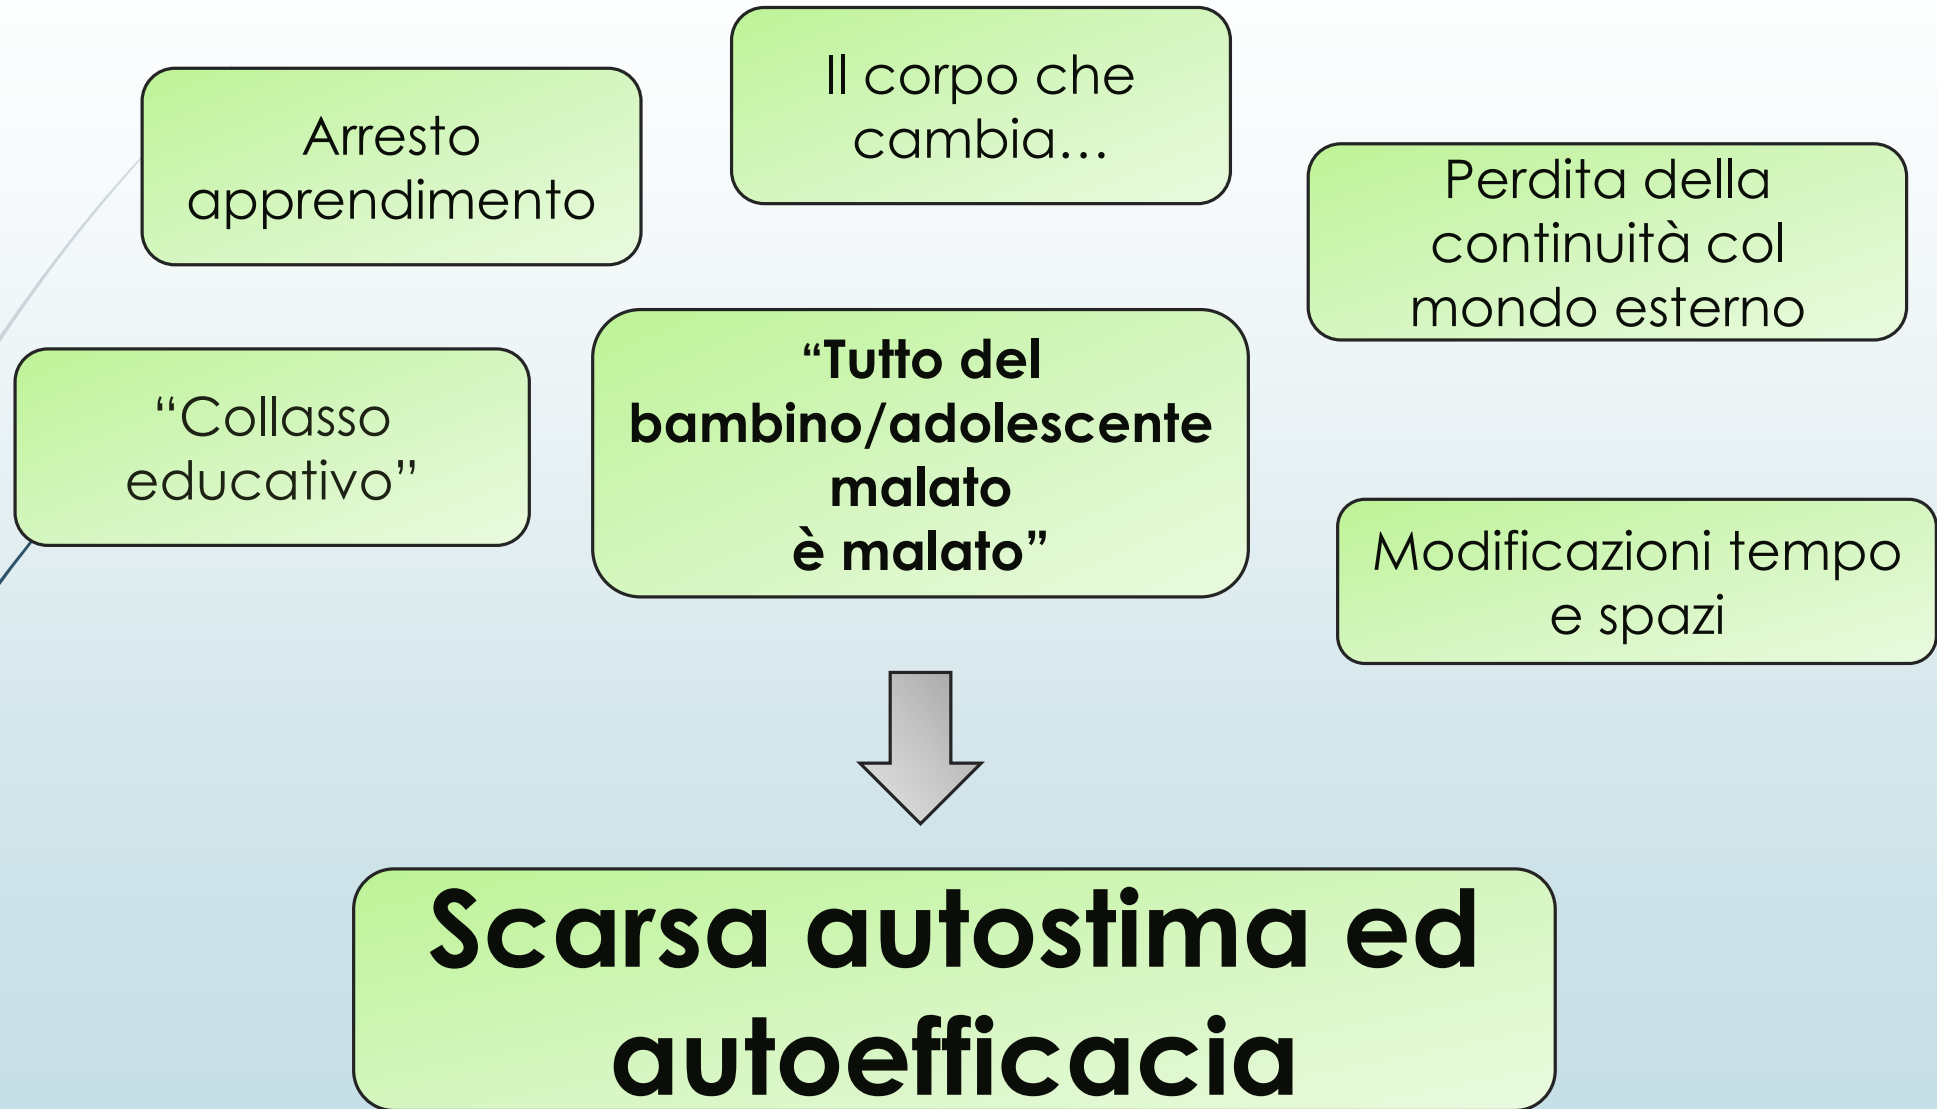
Arresto apprendimento

Il corpo che cambia…

Perdita della continuità col mondo esterno

"Collasso educativo"

**"Tutto del bambino/adolescente malato è malato"**

Modificazioni tempo e spazi

**Scarsa autostima ed autoefficacia**